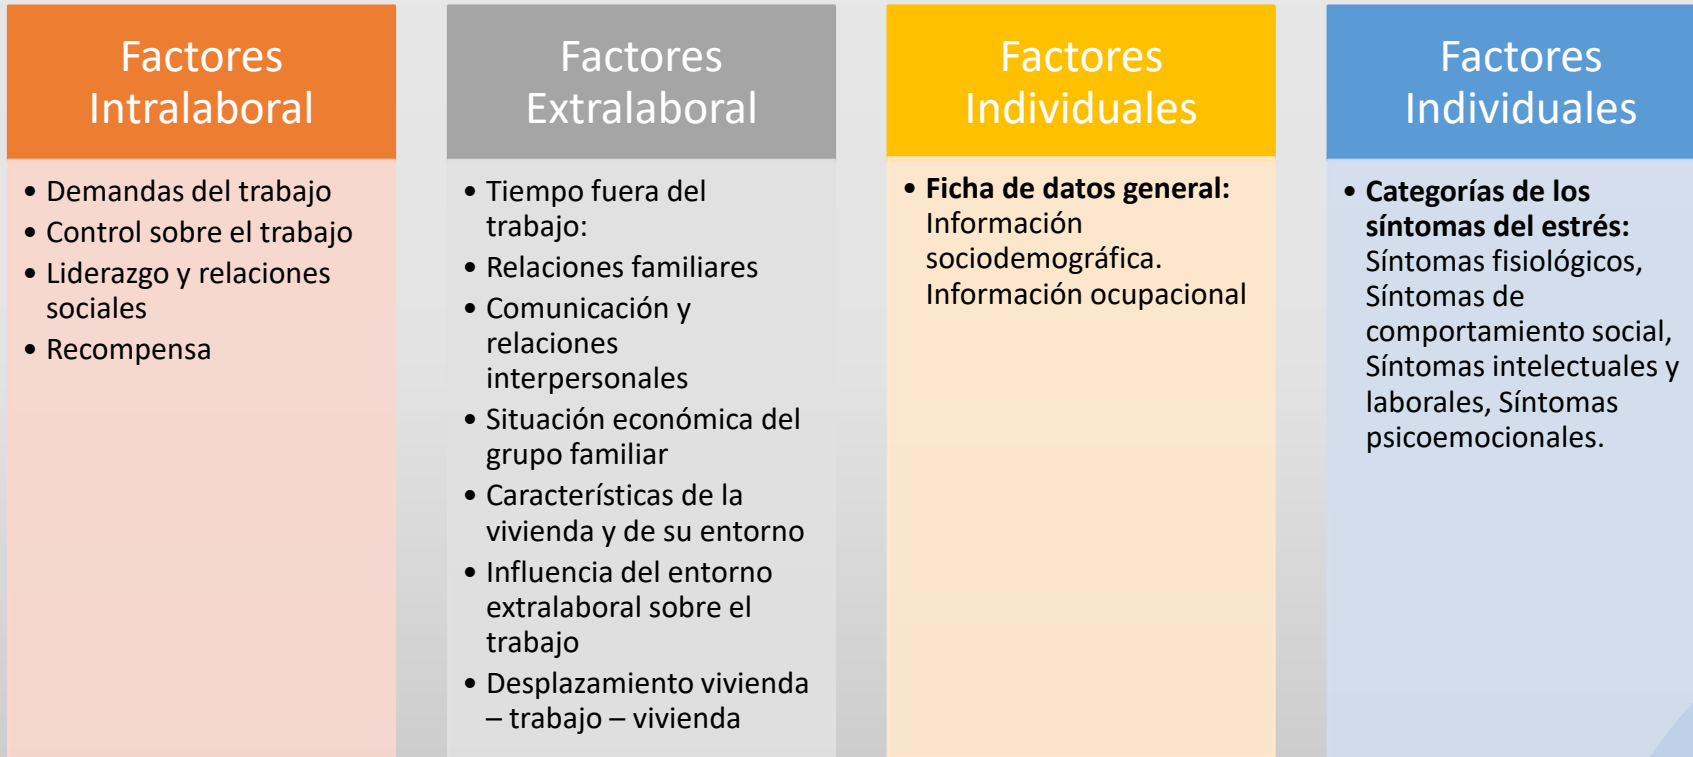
Factores Intralaboral

- Demandas del trabajo
- Control sobre el trabajo
- Liderazgo y relaciones sociales
- Recompensa

Factores Extralaboral

- Tiempo fuera del trabajo:
- Relaciones familiares
- Comunicación y relaciones interpersonales
- Situación económica del grupo familiar
- Características de la vivienda y de su entorno
- Influencia del entorno extralaboral sobre el trabajo
- Desplazamiento vivienda – trabajo – vivienda

Factores Individuales

- **Ficha de datos general:** Información sociodemográfica. Información ocupacional

Factores Individuales

- **Categorías de los síntomas del estrés:** Síntomas fisiológicos, Síntomas de comportamiento social, Síntomas intelectuales y laborales, Síntomas psicoemocionales.